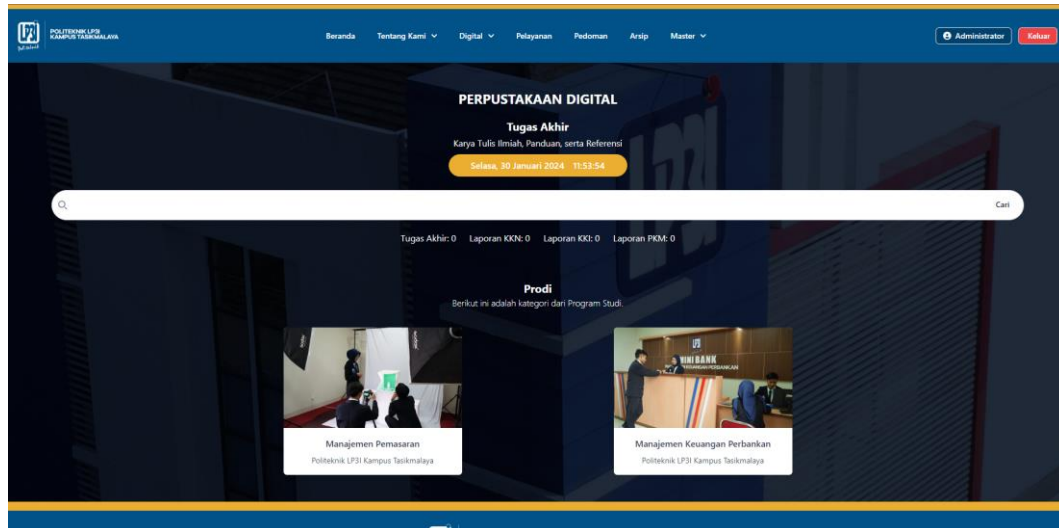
POLITEKNIK LP3I KAMPUS TASIKMALAYA

Beranda Tentang Kami Digital Pelayanan Pedoman Arsip Master

Administrator Keluar

PERPUSTAKAAN DIGITAL

Tugas Akhir

Karya Tulis Ilmiah, Panduan, serta Referensi

Selasa, 30 Januari 2024 11:53:54

Cari

Tugas Akhir: 0 Laporan KKN: 0 Laporan KKI: 0 Laporan PKM: 0

Prodi

Berikut ini adalah kategori dari Program Studi.

Manajemen Pemasaran

Politeknik LP3I Kampus Tasikmalaya

Manajemen Keuangan Perbankan

Politeknik LP3I Kampus Tasikmalaya